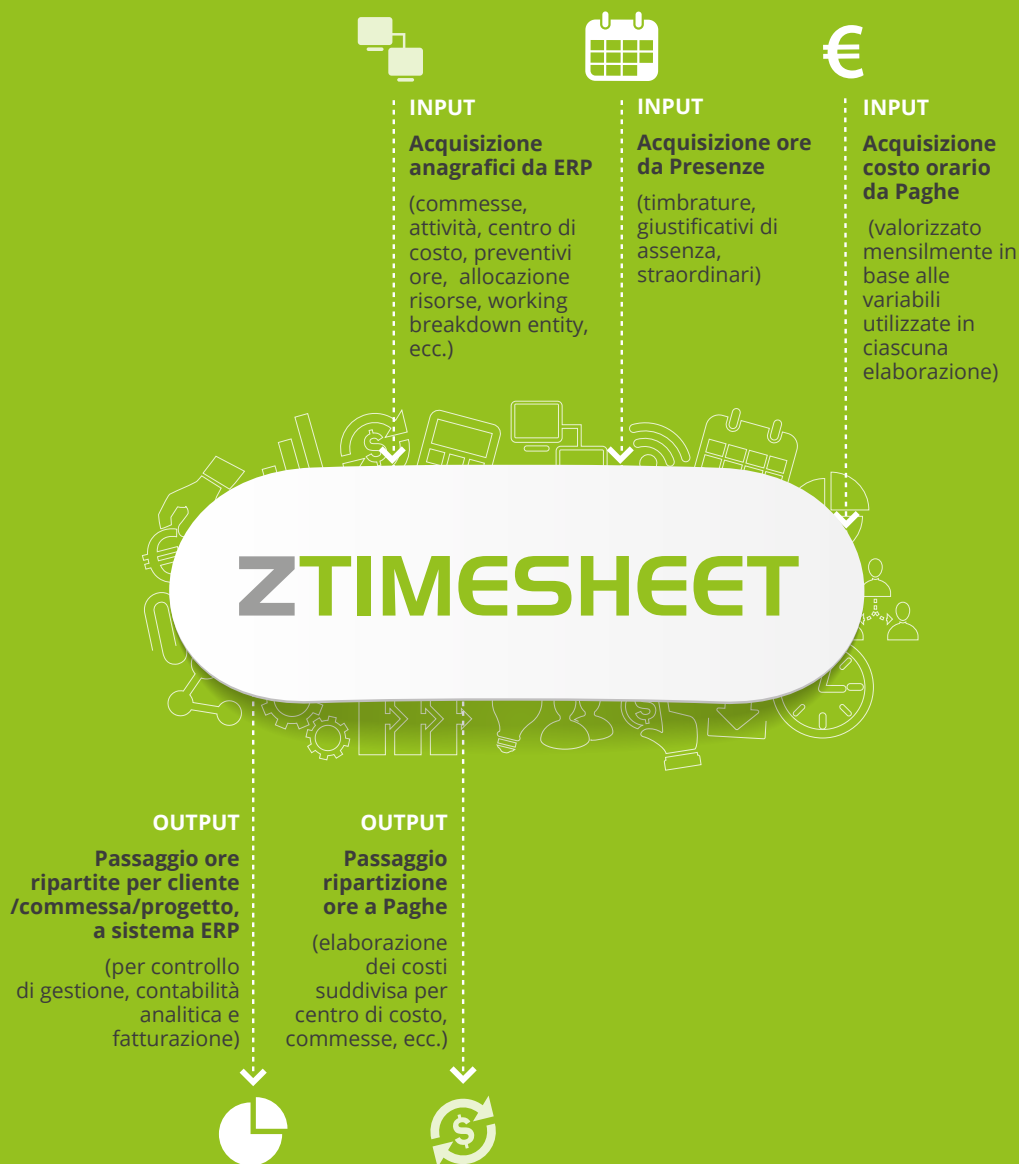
INPUT

Acquisizione anagrafici da ERP

(commesse, attività, centro di costo, preventivi ore, allocazione risorse, working breakdown entity, ecc.)

INPUT

Acquisizione ore da Presenze

(timbrature, giustificativi di assenza, straordinari)

INPUT

Acquisizione costo orario da Paghe

(valorizzato mensilmente in base alle variabili utilizzate in ciascuna elaborazione)

ZTIMESHEET

OUTPUT

Passaggio ore ripartite per cliente /commessa/progetto, a sistema ERP

(per controllo di gestione, contabilità analitica e fatturazione)

OUTPUT

Passaggio ripartizione ore a Paghe

(elaborazione dei costi suddivisa per centro di costo, commesse, ecc.)